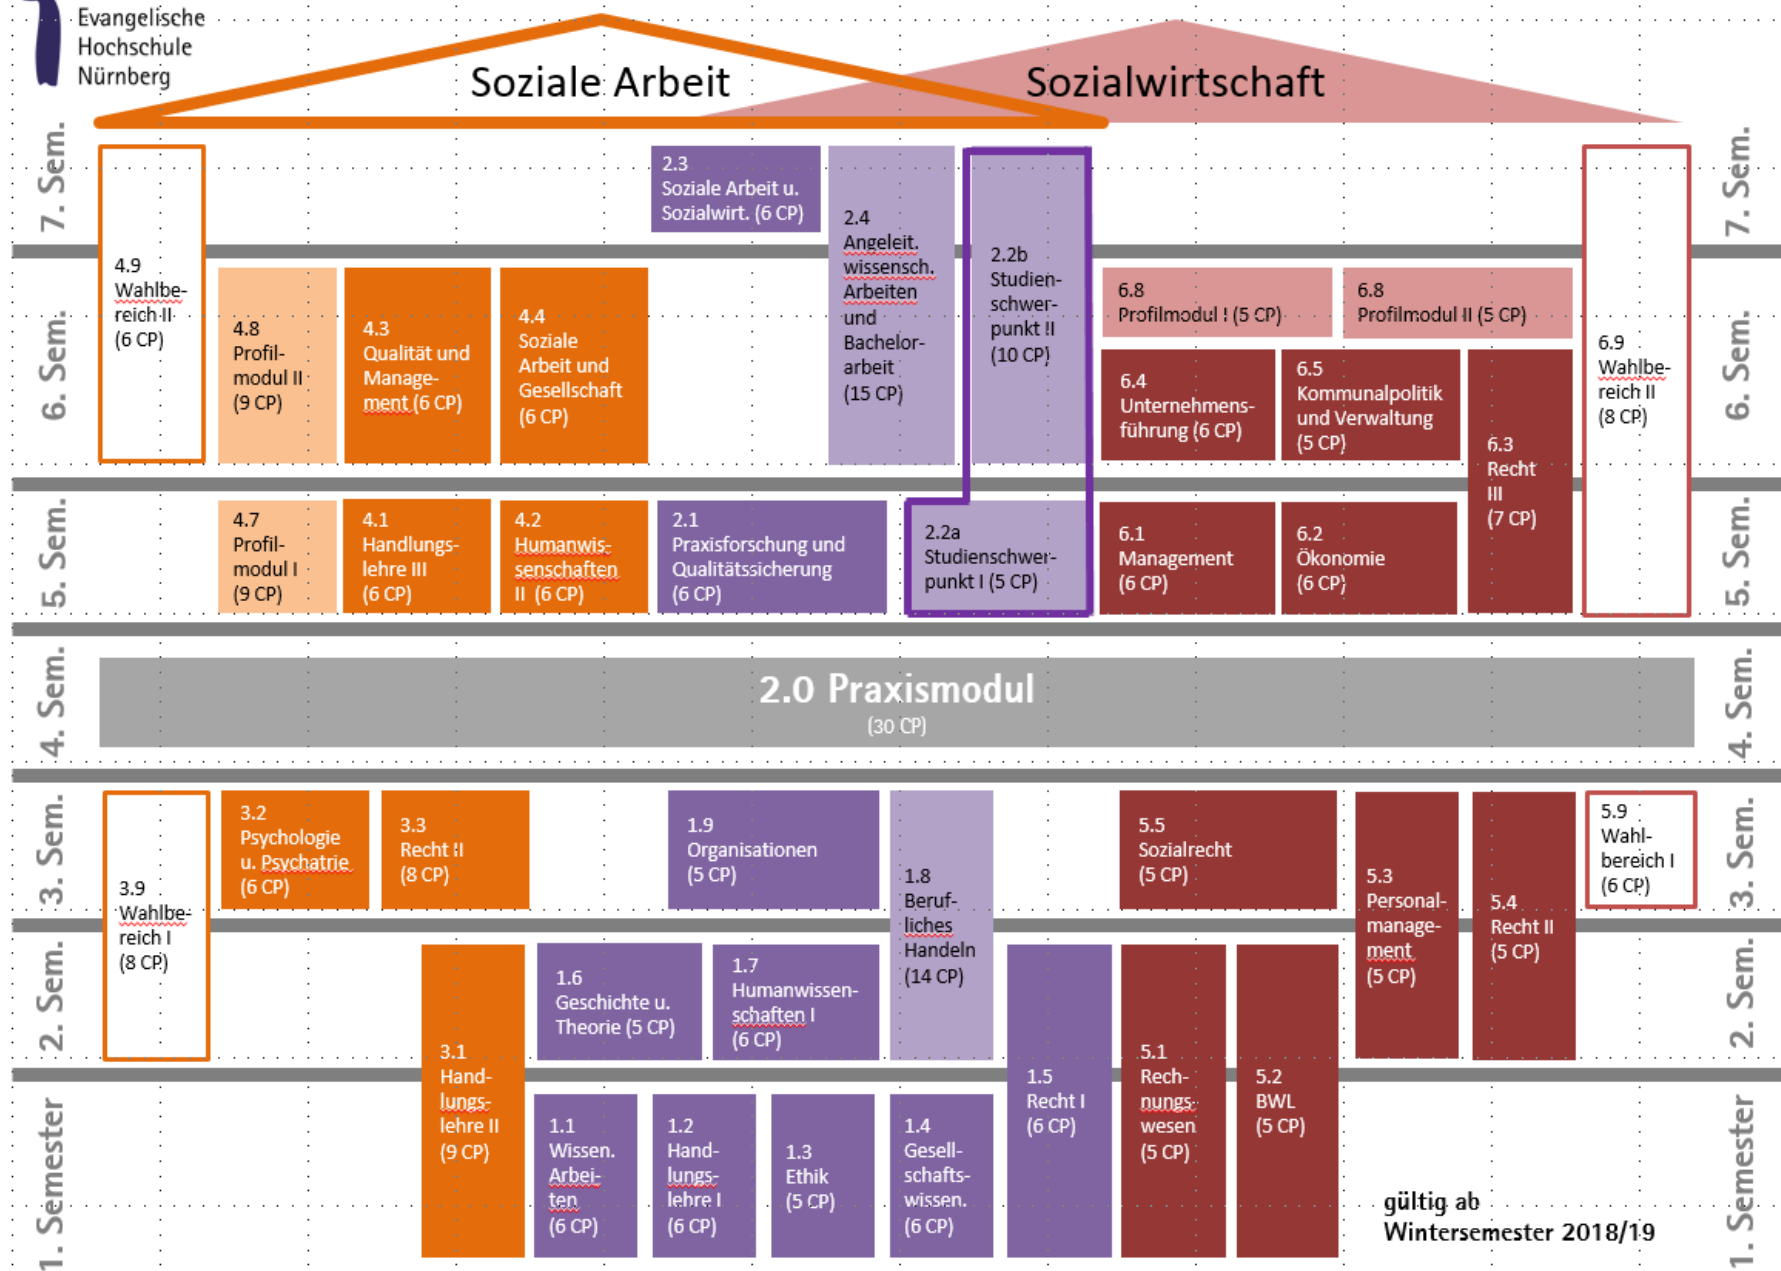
Evangelische Hochschule Nürnberg

Soziale Arbeit

Sozialwirtschaft

7. Sem.

6. Sem.

5. Sem.

4. Sem.

3. Sem.

2. Sem.

1. Semester

4.9 Wahlbereich II (6 CP)

2.3 Soziale Arbeit u. Sozialwirt. (6 CP)

2.4 Angeleit. wissensch. Arbeiten und Bachelorarbeit (15 CP)

2.2b Studienschwerpunkt II (10 CP)

6.9 Wahlbereich II (8 CP)

4.8 Profilmodul II (9 CP)

4.3 Qualität und Management (6 CP)

4.4 Soziale Arbeit und Gesellschaft (6 CP)

6.8 Profilmodul I (5 CP)

6.8 Profilmodul II (5 CP)

6.4 Unternehmensführung (6 CP)

6.5 Kommunalpolitik und Verwaltung (5 CP)

6.3 Recht III (7 CP)

4.7 Profilmodul I (9 CP)

4.1 Handlungslehre III (6 CP)

4.2 Humanwissenschaften II (6 CP)

2.1 Praxisforschung und Qualitätssicherung (6 CP)

2.2a Studienschwerpunkt I (5 CP)

6.1 Management (6 CP)

6.2 Ökonomie (6 CP)

2.0 Praxismodul
(30 CP)

3.9 Wahlbereich I (8 CP)

3.2 Psychologie u. Psychatrie (6 CP)

3.3 Recht II (8 CP)

1.9 Organisationen (5 CP)

1.8 Berufliches Handeln (14 CP)

5.5 Sozialrecht (5 CP)

5.3 Personalmanagement (5 CP)

5.4 Recht II (5 CP)

5.9 Wahlbereich I (6 CP)

3.1 Handlungslehre II (9 CP)

1.6 Geschichte u. Theorie (5 CP)

1.7 Humanwissenschaften I (6 CP)

1.5 Recht I (6 CP)

5.1 Rechnungswesen (5 CP)

5.2 BWL (5 CP)

1.1 Wissen. Arbeiten (6 CP)

1.2 Handlungslehre I (6 CP)

1.3 Ethik (5 CP)

1.4 Gesellschaftswissen. (6 CP)

gültig ab Wintersemester 2018/19